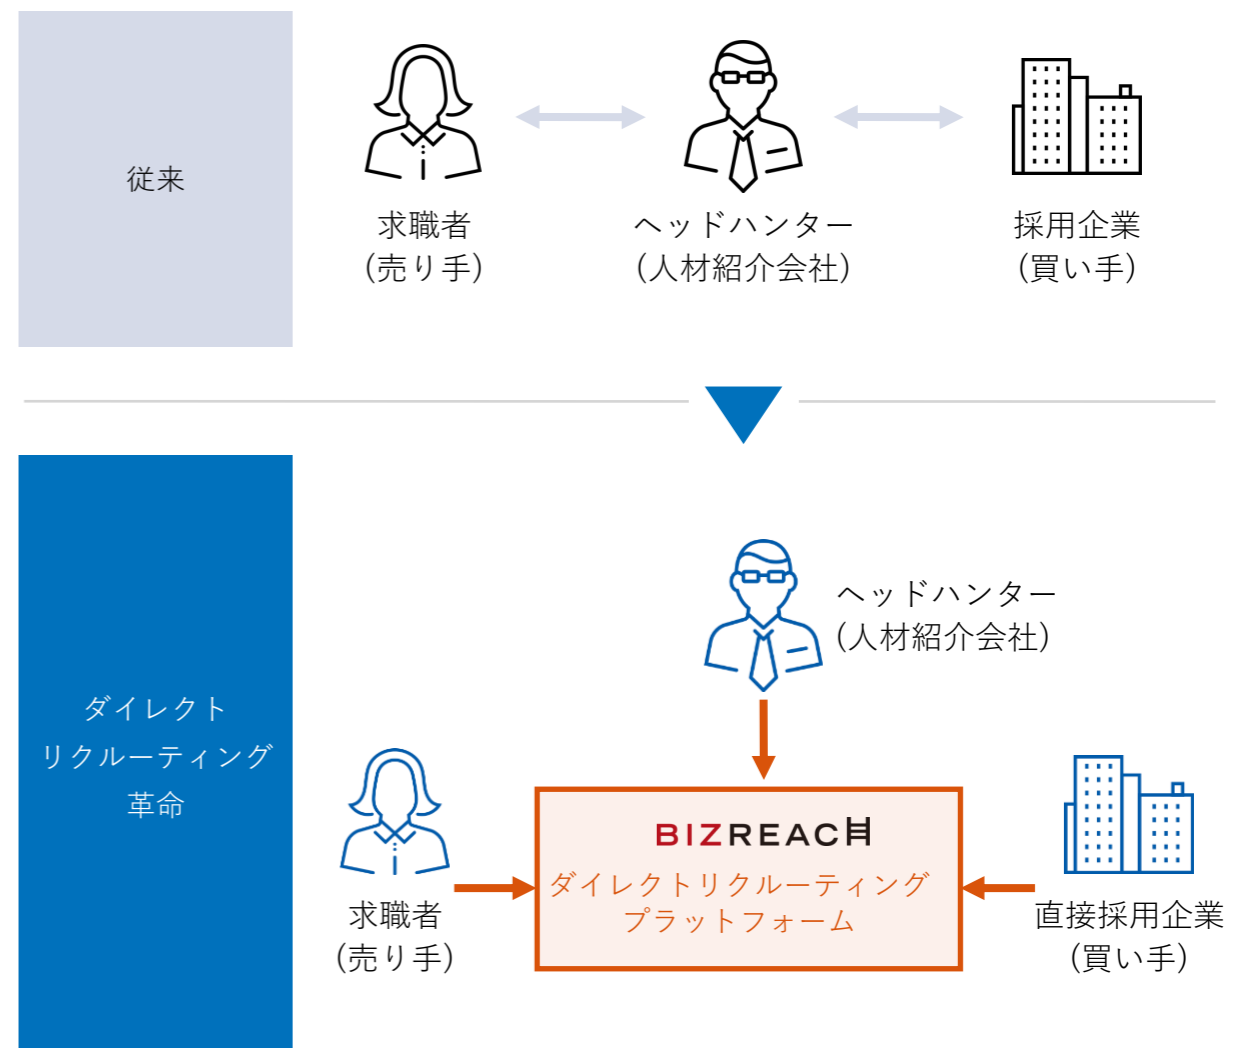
従来

求職者
(売り手)

ヘッドハンター
(人材紹介会社)

採用企業
(買い手)

ダイレクト
リクルーティング
革命

ヘッドハンター
(人材紹介会社)

求職者
(売り手)

BIZREACH
ダイレクトリクルーティング
プラットフォーム

直接採用企業
(買い手)